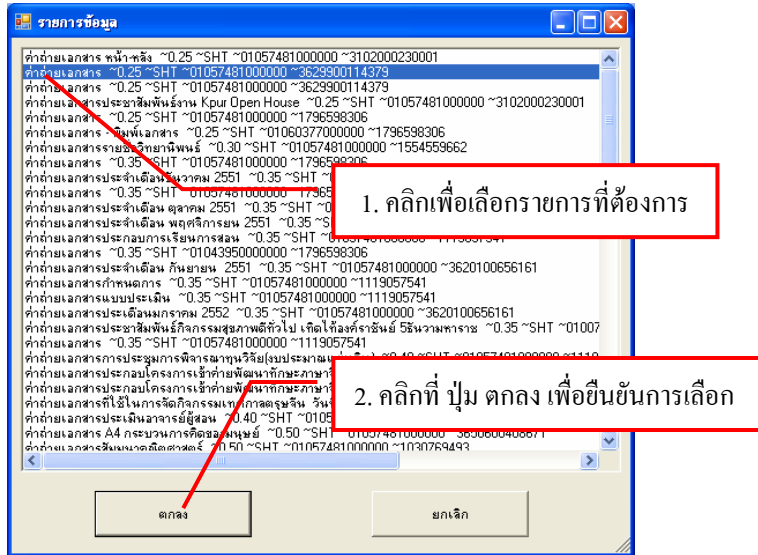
รายการข้อมูล

ค่าถ่ายเอกสาร หน้า-หลัง ~0.25 ~SHT ~01057481000000 ~3102000230001
ค่าถ่ายเอกสาร ~0.25 ~SHT ~01057481000000 ~3629900114379
ค่าถ่ายเอกสาร ~0.25 ~SHT ~01057481000000 ~3629900114379
ค่าถ่ายเอกสารประชาสัมพันธ์งาน Kpur Open House ~0.25 ~SHT ~01057481000000 ~3102000230001
ค่าถ่ายเอกสาร ~0.25 ~SHT ~01057481000000 ~1796598306
ค่าถ่ายเอกสาร - พิมพ์เอกสาร ~0.25 ~SHT ~01060377000000 ~1796598306
ค่าถ่ายเอกสารรายงานวิทยานิพนธ์ ~0.30 ~SHT ~01057481000000 ~1554559662
ค่าถ่ายเอกสาร ~0.35 ~SHT ~01057481000000 ~1796598306
ค่าถ่ายเอกสารประจำเดือนธันวาคม 2551 ~0.35 ~SHT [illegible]
ค่าถ่ายเอกสาร ~0.35 ~SHT ~01057481000000 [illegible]
ค่าถ่ายเอกสารประจำเดือน ตุลาคม 2551 ~0.35 ~SHT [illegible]
ค่าถ่ายเอกสารประจำเดือน พฤศจิกายน 2551 ~0.35 ~S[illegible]
ค่าถ่ายเอกสารประกอบการเรียนการสอน ~0.35 ~SHT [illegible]
ค่าถ่ายเอกสาร ~0.35 ~SHT ~01043950000000 ~1796598306
ค่าถ่ายเอกสารประจำเดือน กันยายน 2551 ~0.35 ~SHT ~01057481000000 ~3620100656161
ค่าถ่ายเอกสารกำหนดการ ~0.35 ~SHT ~01057481000000 ~1119057541
ค่าถ่ายเอกสารแบบประเมิน ~0.35 ~SHT ~01057481000000 ~1119057541
ค่าถ่ายเอกสารประเดือนมกราคม 2552 ~0.35 ~SHT ~01057481000000 ~3620100656161
ค่าถ่ายเอกสารประชาสัมพันธ์กิจกรรมสุขภาพดีทั่วไป เทิดไท้องค์ราชันย์ 5ธันวามหาราช ~0.35 ~SHT ~01007
ค่าถ่ายเอกสาร ~0.35 ~SHT ~01057481000000 ~1119057541
ค่าถ่ายเอกสารการประชุมการพิจารณาทุนวิจัย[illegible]
ค่าถ่ายเอกสารประกอบโครงการเข้าค่ายพัฒนาทักษะภาษา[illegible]
ค่าถ่ายเอกสารประกอบโครงการเข้าค่ายพัฒนาทักษะภาษา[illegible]
ค่าถ่ายเอกสารที่ใช้ในการจัดกิจกรรม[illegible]
ค่าถ่ายเอกสารประเมินอาจารย์ผู้สอน ~0.40 ~SHT ~0105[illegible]
ค่าถ่ายเอกสาร A4 กระบวนการคิดของมนุษย์ ~0.50 ~SHT ~01057481000000 ~3650600408671
ค่าถ่ายเอกสารสัมมนาฯ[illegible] ~0.50 ~SHT ~01057481000000 ~1030769493

1. คลิกเพื่อเลือกรายการที่ต้องการ

2. คลิกที่ ปุ่ม ตกลง เพื่อยืนยันการเลือก

ตกลง

ยกเลิก